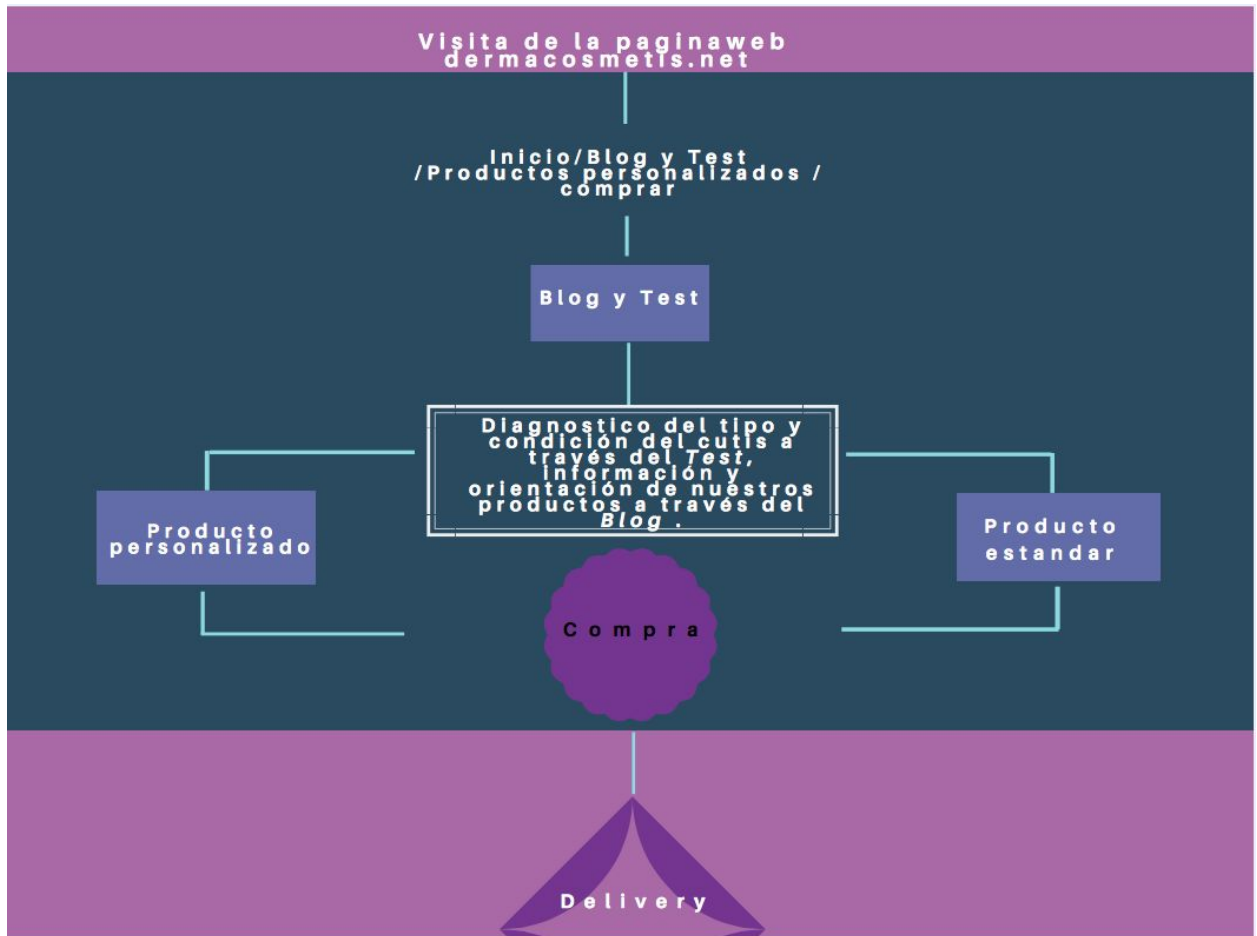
Visita de la paginaweb dermacosmetis.net

Inicio/Blog y Test /Productos personalizados / comprar

Blog y Test

Diagnostico del tipo y condición del cutis a través del *Test*, información y orientación de nuestros productos a través del *Blog* .

Producto personalizado

Producto estandar

Compra

Delivery